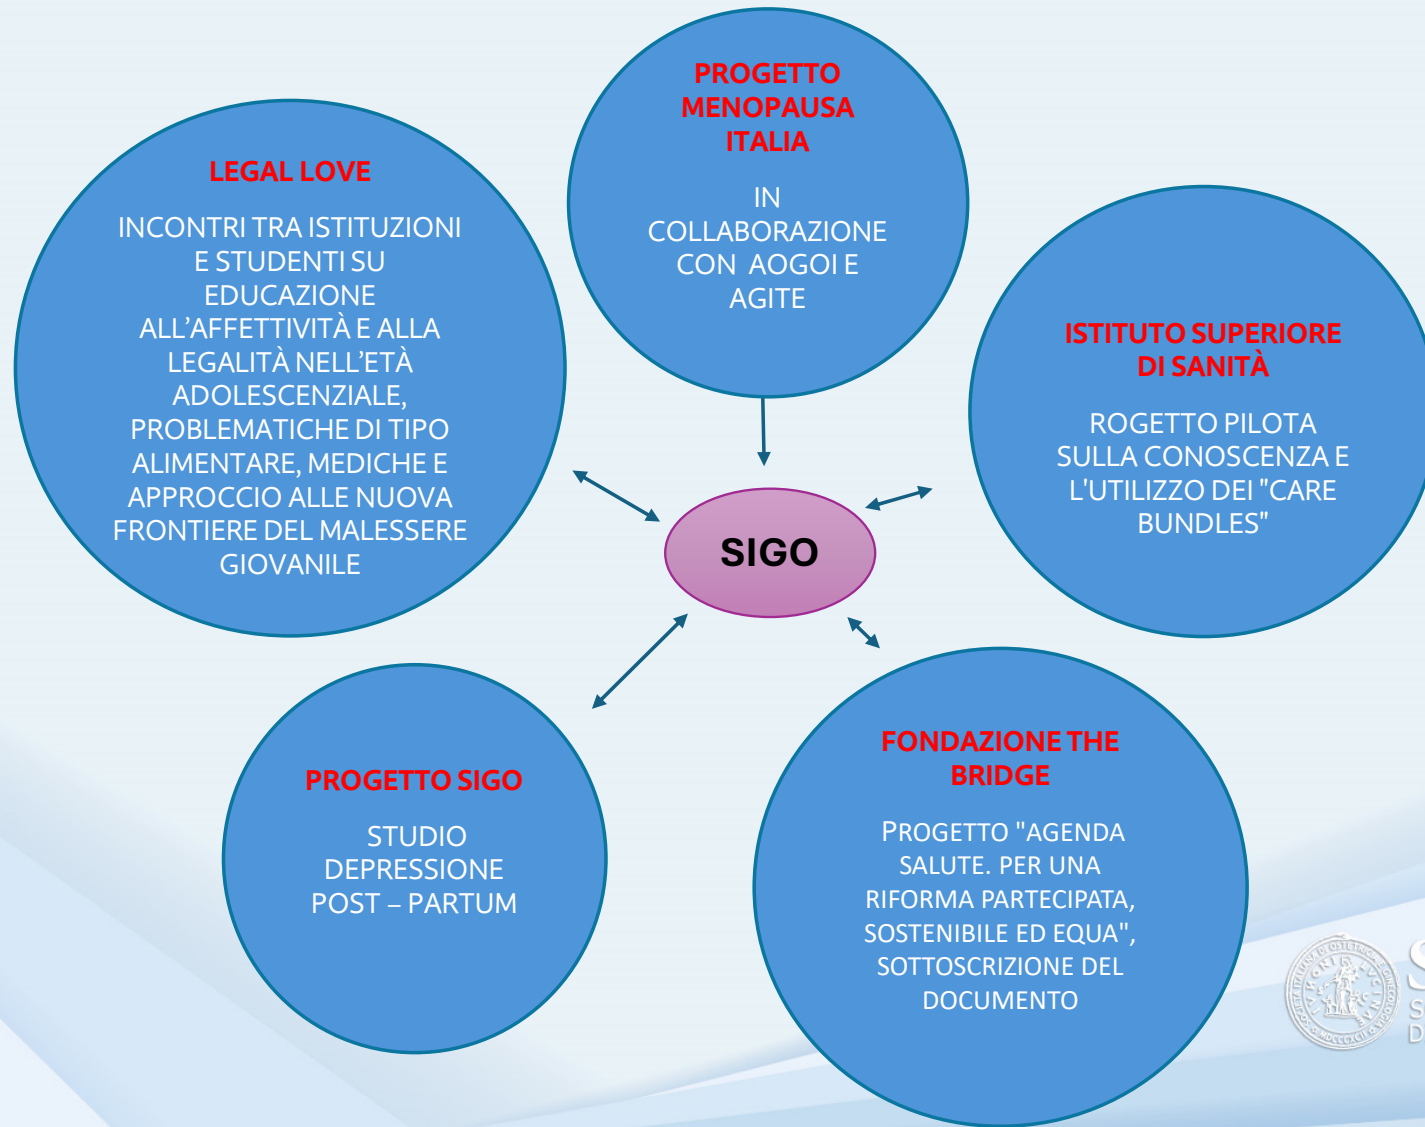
PROGETTO MENOPAUSA ITALIA

IN COLLABORAZIONE CON AOGOI E AGITE

LEGAL LOVE

INCONTRI TRA ISTITUZIONI E STUDENTI SU EDUCAZIONE ALL'AFFETTIVITÀ E ALLA LEGALITÀ NELL'ETÀ ADOLESCENZIALE, PROBLEMATICHE DI TIPO ALIMENTARE, MEDICHE E APPROCCIO ALLE NUOVA FRONTIERE DEL MALESSERE GIOVANILE

ISTITUTO SUPERIORE DI SANITÀ

ROGETTO PILOTA SULLA CONOSCENZA E L'UTILIZZO DEI "CARE BUNDLES"

SIGO

PROGETTO SIGO

STUDIO DEPRESSIONE POST – PARTUM

FONDAZIONE THE BRIDGE

PROGETTO "AGENDA SALUTE. PER UNA RIFORMA PARTECIPATA, SOSTENIBILE ED EQUA", SOTTOSCRIZIONE DEL DOCUMENTO

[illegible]